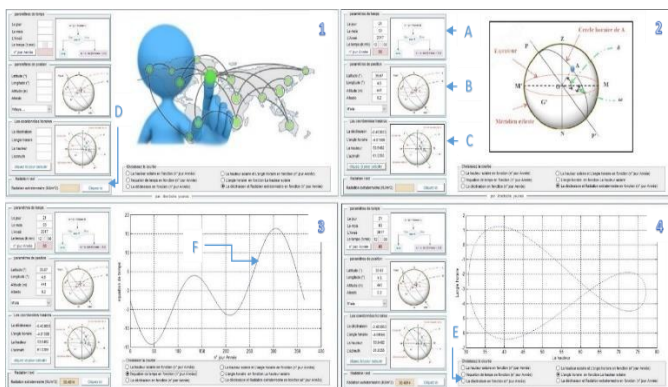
1

2

3

4

A

B

C

D

E

F

Cercle horaire de A

Equateur

Méridien céleste

P

Z

M

M'

N

G'

P'

Equation du temps

Le hauteur

L'angle horaire

N° jour Année

paramètres du temps

paramètres du position

Les coordonnées horaires

Radiation solaire

Observer